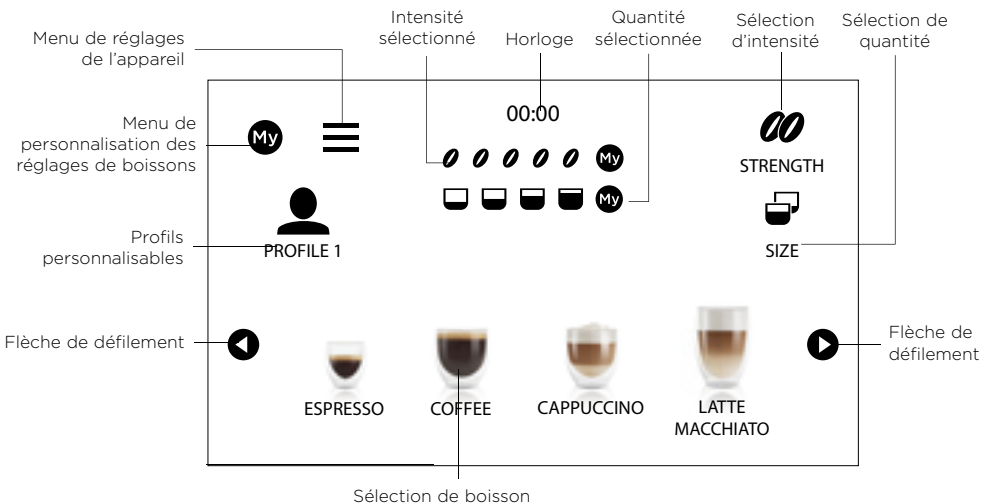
Menu de réglages de l'appareil

Intensité sélectionné

Horloge

Quantité sélectionnée

Sélection d'intensité

Sélection de quantité

Menu de personnalisation des réglages de boissons

00:00

My

My

My

STRENGTH

SIZE

Profils personnalisables

PROFILE 1

Flèche de défilement

Flèche de défilement

ESPRESSO

COFFEE

CAPPUCCINO

LATTE MACCHIATO

Sélection de boisson